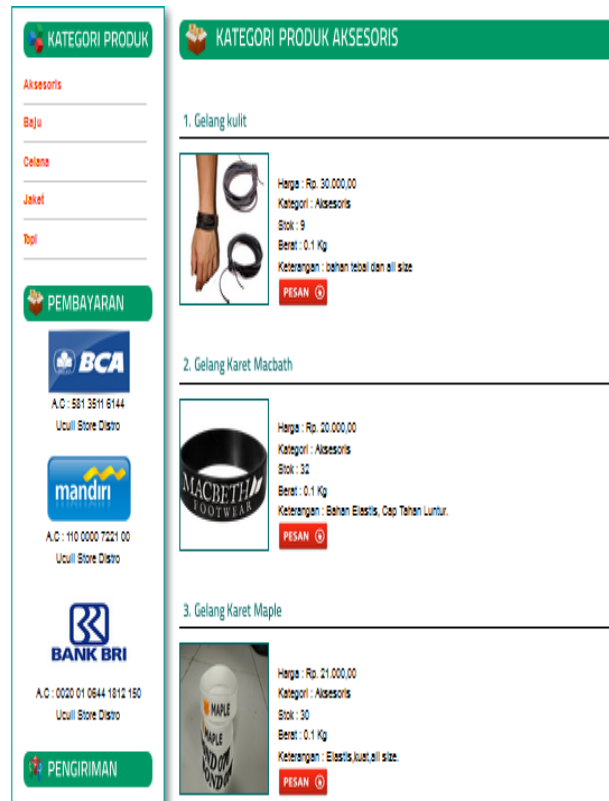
KATEGORI PRODUK

Aksesoris

Baju

Celana

Jaket

Topi

PEMBAYARAN

BCA

A.C : 581 3511 6144
Uculi Store Distro

mandiri

A.C : 110 0000 7221 00
Uculi Store Distro

BANK BRI

A.C : 0020 01 0644 1812 150
Uculi Store Distro

PENGIRIMAN

KATEGORI PRODUK AKSESORIS

1. Gelang kulit

Harga : Rp. 30.000,00
Kategori : Aksesoris
Stok : 9
Berat : 0.1 Kg
Keterangan : bahan tebal dan all size

PESAN

2. Gelang Karet Macbath

MACBETH FOOTWEAR

Harga : Rp. 20.000,00
Kategori : Aksesoris
Stok : 32
Berat : 0.1 Kg
Keterangan : Bahan Elastis, Cap Tahan Luntur.

PESAN

3. Gelang Karet Maple

MAPLE

Harga : Rp. 21.000,00
Kategori : Aksesoris
Stok : 30
Berat : 0.1 Kg
Keterangan : Elastis,kuat,all size.

PESAN